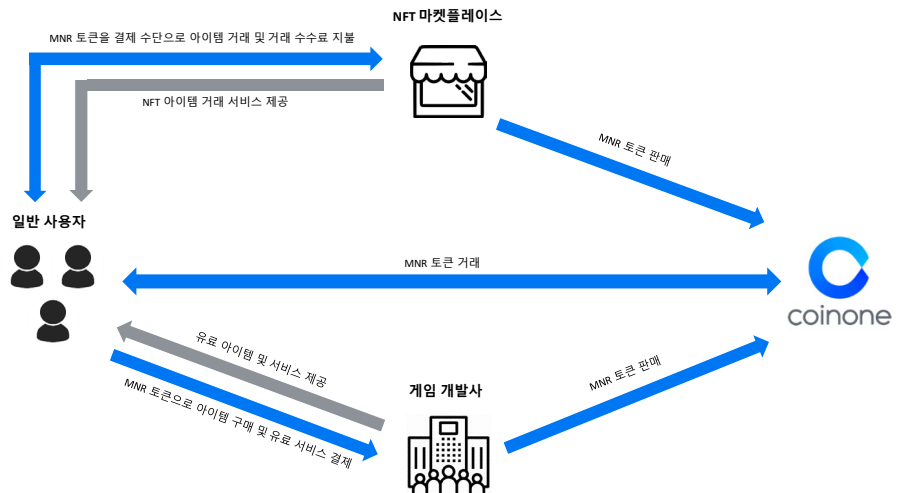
NFT 마켓플레이스

MNR 토큰을 결제 수단으로 아이템 거래 및 거래 수수료 지불

NFT 아이템 거래 서비스 제공

MNR 토큰 판매

일반 사용자

MNR 토큰 거래

coinone

유료 아이템 및 서비스 제공

MNR 토큰으로 아이템 구매 및 유료 서비스 결제

게임 개발사

MNR 토큰 판매